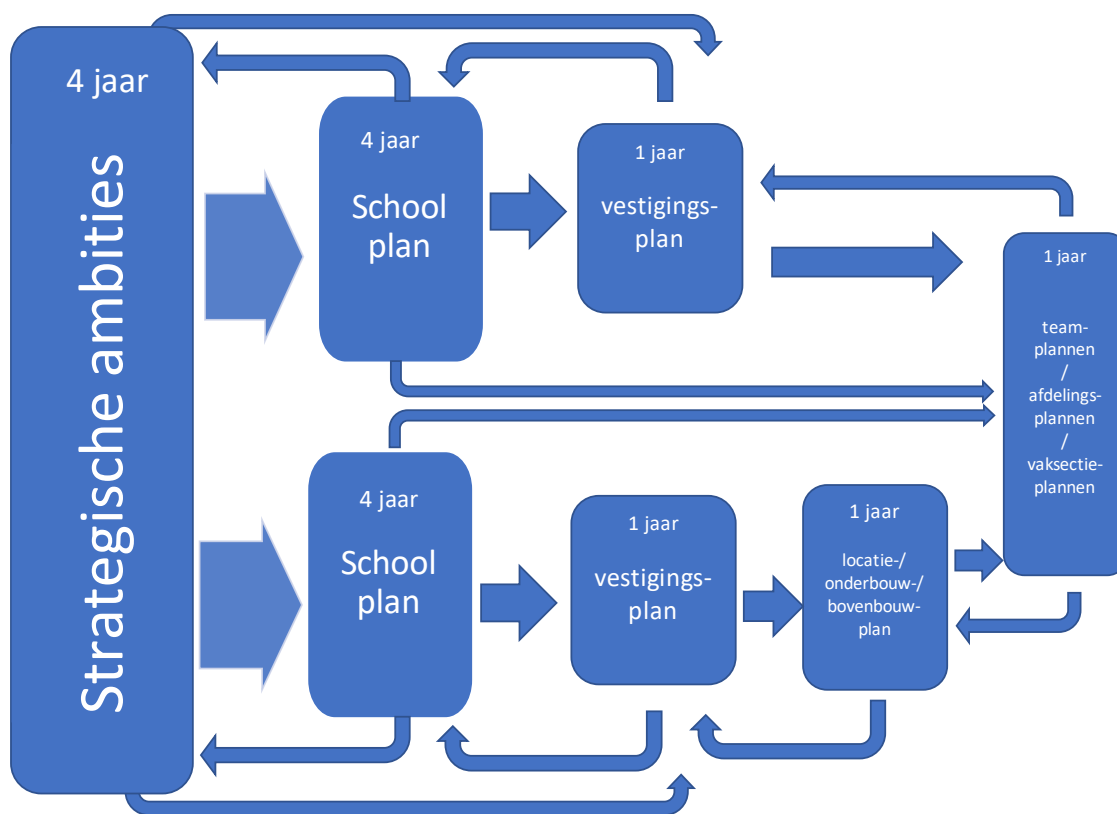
4 jaar

Strategische ambities

4 jaar

School plan

1 jaar

vestigingsplan

1 jaar

teamplannen / afdelingsplannen / vaksectieplannen

4 jaar

School plan

1 jaar

vestigingsplan

1 jaar

locatie-/ onderbouw-/ bovenbouwplan